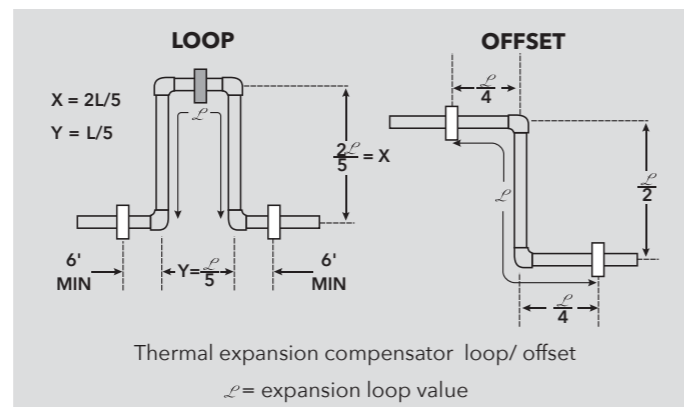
LOOP

X = 2L/5

Y = L/5

$\mathscr{L}$

$\frac{2\mathscr{L}}{5}$ = X

6' MIN

Y= $\frac{\mathscr{L}}{5}$

6' MIN

OFFSET

$\frac{\mathscr{L}}{4}$

$\mathscr{L}$

$\frac{\mathscr{L}}{2}$

$\frac{\mathscr{L}}{4}$

Thermal expansion compensator loop/ offset

$\mathscr{L}$= expansion loop value